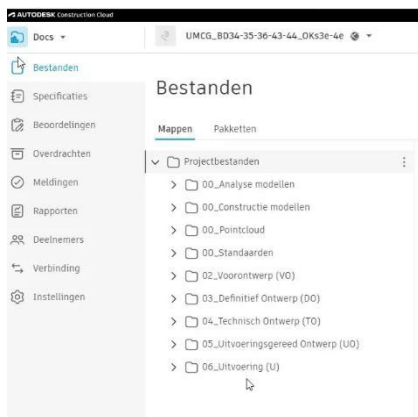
AUTODESK Construction Cloud

Docs

UMCG_BD34-35-36-43-44_OKs3e-4e

Bestanden

Specificaties

Beoordelingen

Overdrachten

Meldingen

Rapporten

Deelnemers

Verbinding

Instellingen

Bestanden

Mappen

Pakketten

Projectbestanden

00_Analyse modellen

00_Constructie modellen

00_Pointcloud

00_Standaarden

02_Voorontwerp (VO)

03_Definitief Ontwerp (DO)

04_Technisch Ontwerp (TO)

05_Uitvoeringsgereed Ontwerp (UO)

06_Uitvoering (U)